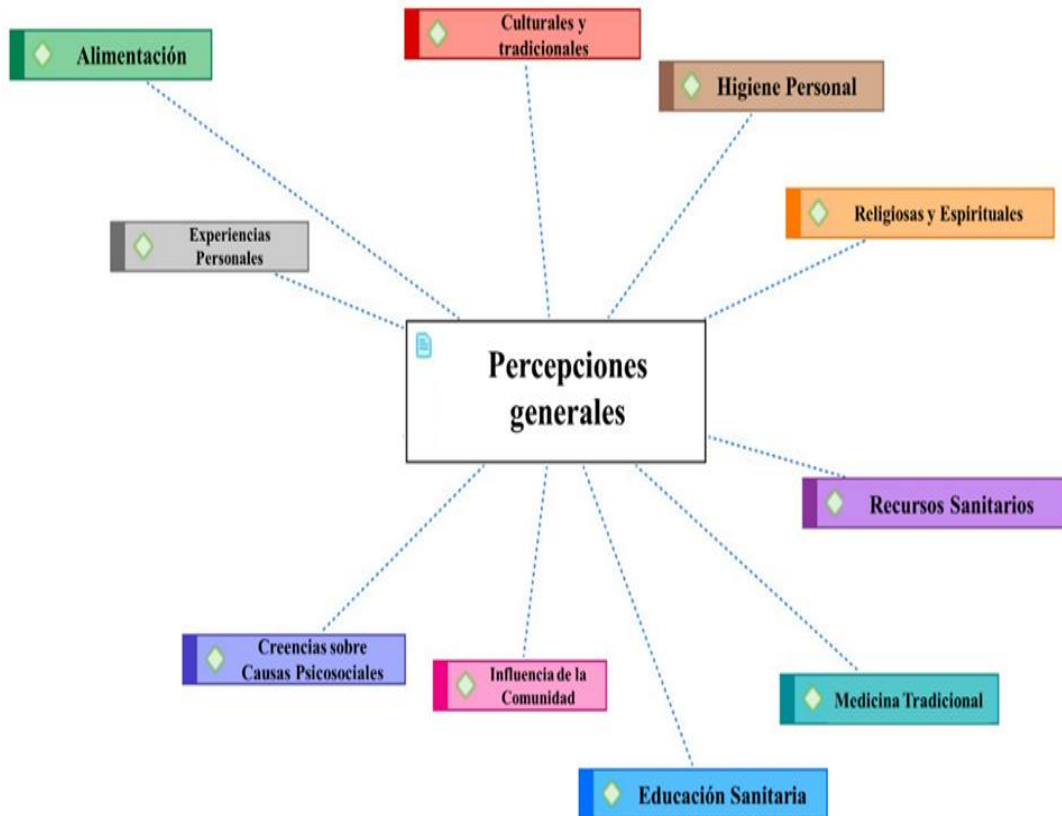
Culturales y tradicionales

Alimentación

Higiene Personal

Religiosas y Espirituales

Experiencias Personales

Percepciones generales

Recursos Sanitarios

Creencias sobre Causas Psicosociales

Influencia de la Comunidad

Medicina Tradicional

Educación Sanitaria